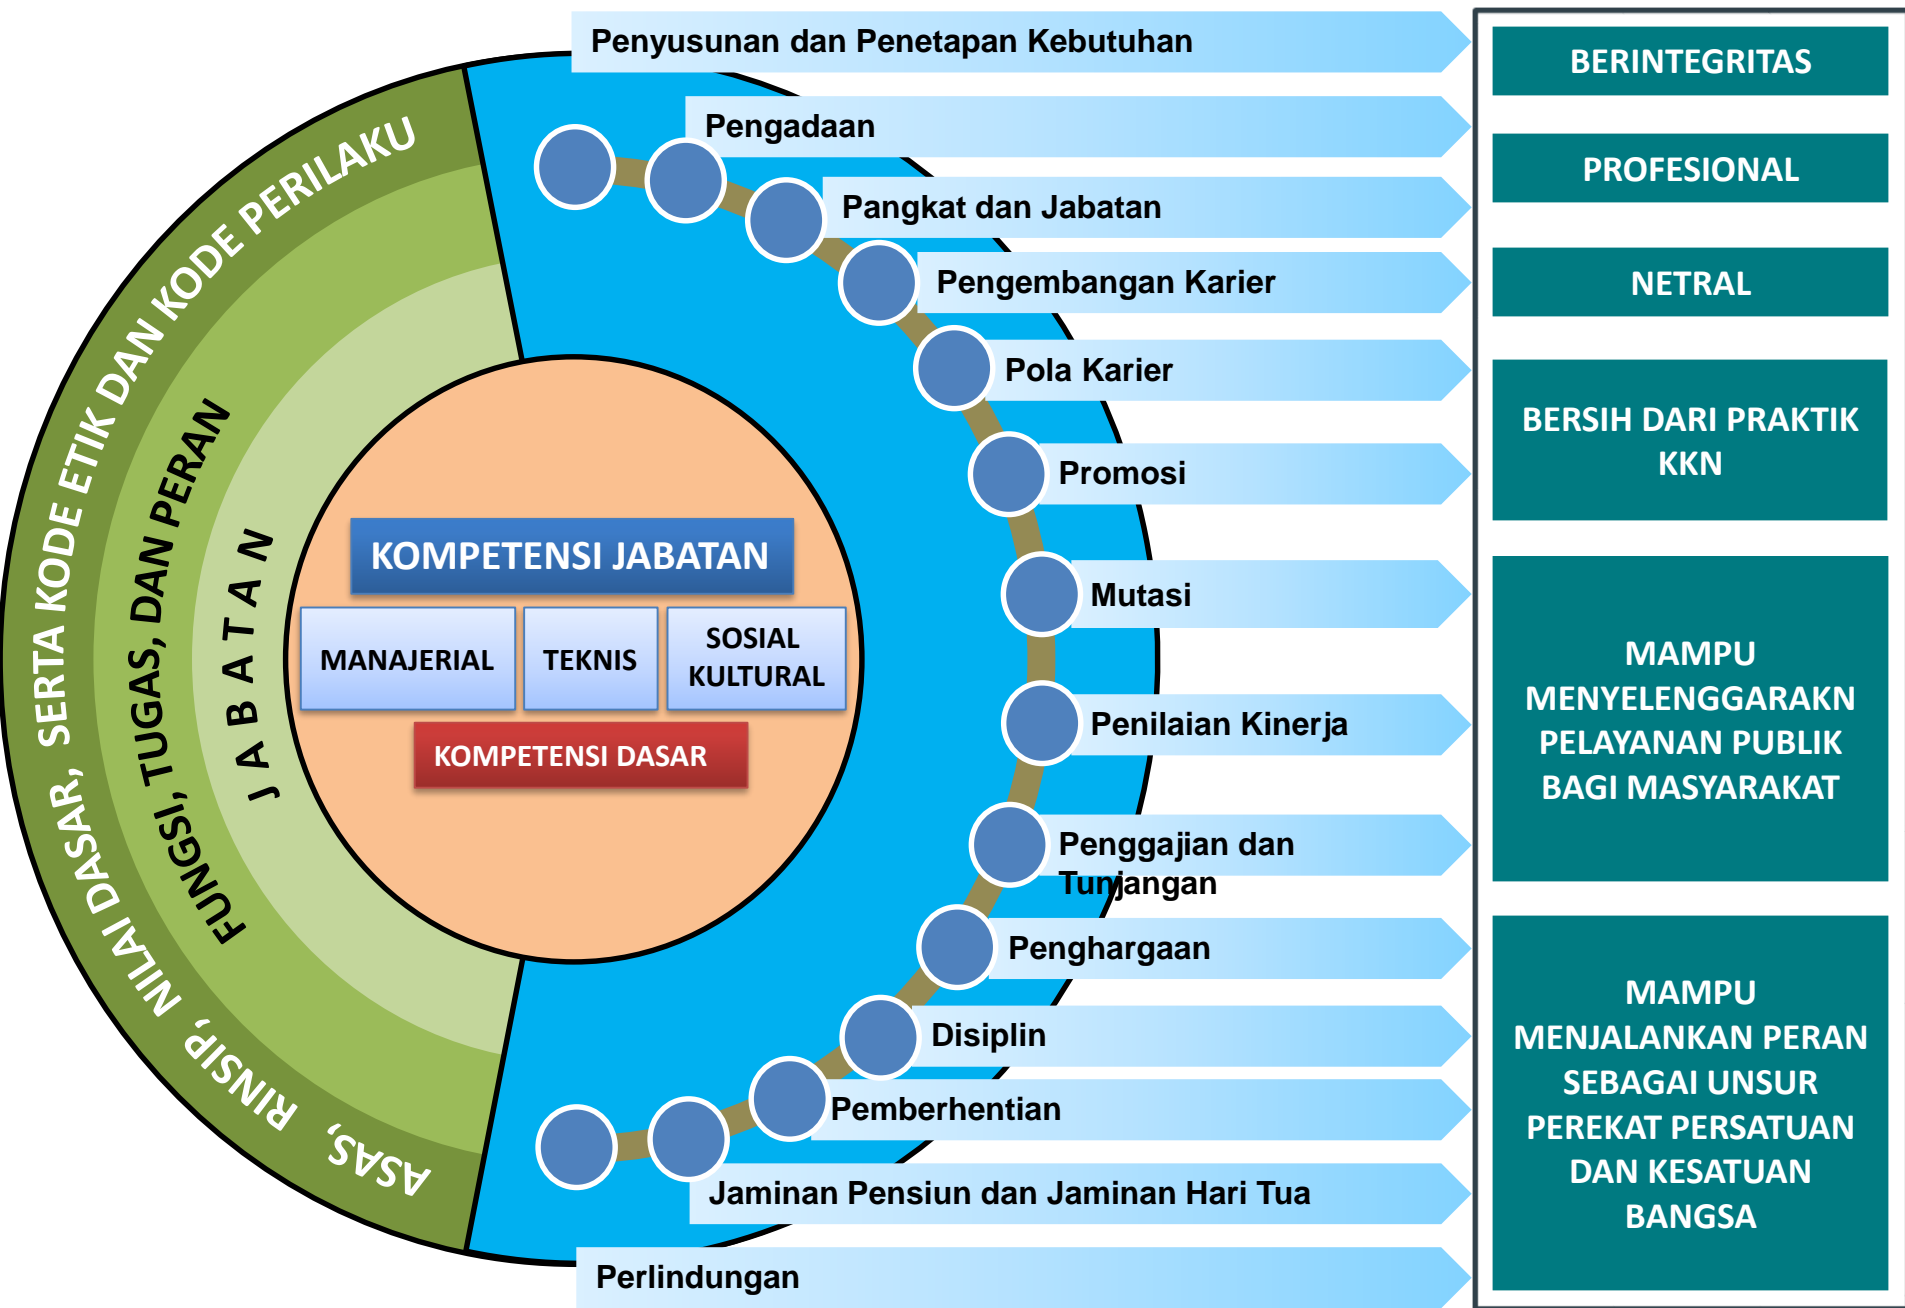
ASAS, RINSIP, NILAI DASAR, SERTA KODE ETIK DAN KODE PERILAKU

FUNGSI, TUGAS, DAN PERAN

JABATAN

KOMPETENSI JABATAN

MANAJERIAL

TEKNIS

SOSIAL KULTURAL

KOMPETENSI DASAR

Penyusunan dan Penetapan Kebutuhan

Pengadaan

Pangkat dan Jabatan

Pengembangan Karier

Pola Karier

Promosi

Mutasi

Penilaian Kinerja

Penggajian dan Tunjangan

Penghargaan

Disiplin

Pemberhentian

Jaminan Pensiun dan Jaminan Hari Tua

Perlindungan

BERINTEGRITAS

PROFESIONAL

NETRAL

BERSIH DARI PRAKTIK KKN

MAMPU MENYELENGGARAKN PELAYANAN PUBLIK BAGI MASYARAKAT

MAMPU MENJALANKAN PERAN SEBAGAI UNSUR PEREKAT PERSATUAN DAN KESATUAN BANGSA